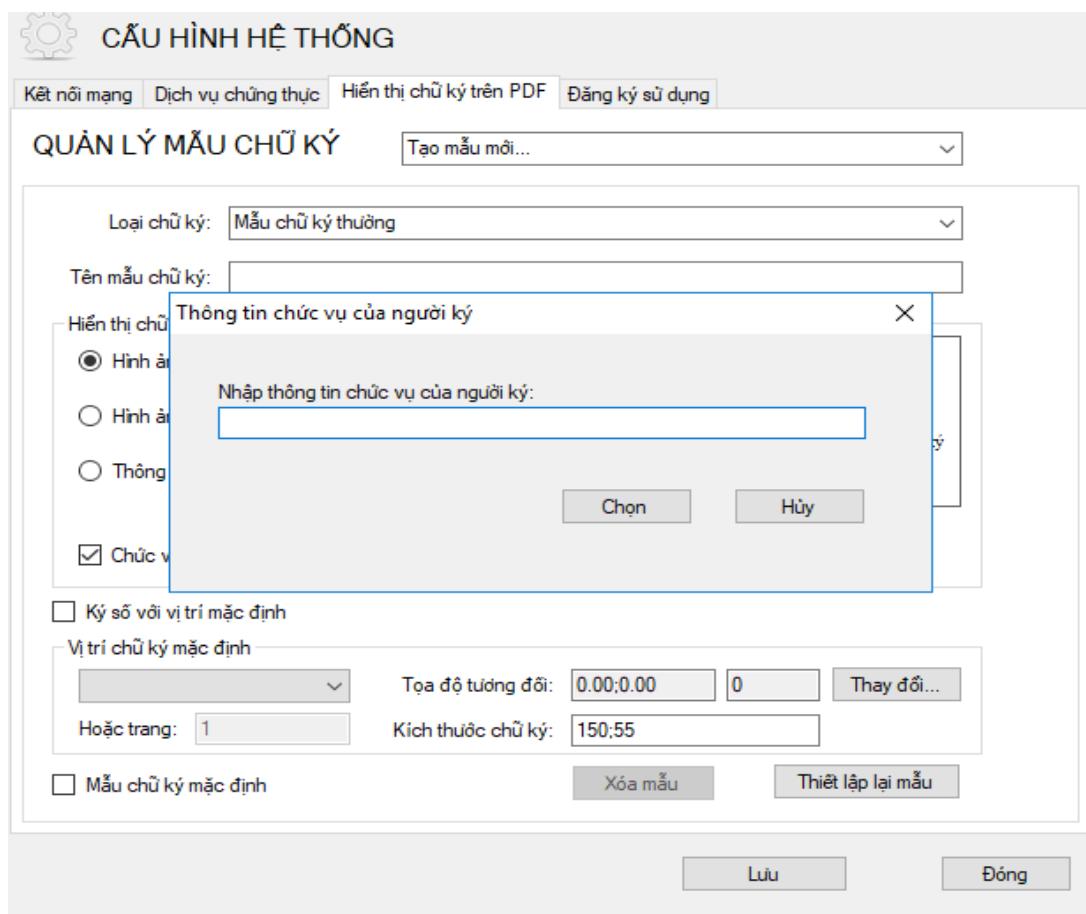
CẤU HÌNH HỆ THỐNG

Kết nối mạng | Dịch vụ chứng thực | Hiển thị chữ ký trên PDF | Đăng ký sử dụng

QUẢN LÝ MẪU CHỮ KÝ
Tạo mẫu mới...

Loại chữ ký: Mẫu chữ ký thường

Tên mẫu chữ ký:

Hiển thị chữ

Hình ả

Hình ả

Thông

Chức v

ý

Thông tin chức vụ của người ký

Nhập thông tin chức vụ của người ký:

Chọn
Hủy

Ký số với vị trí mặc định

Vị trí chữ ký mặc định

Tọa độ tương đối: 0.00;0.00 0 Thay đổi...

Hoặc trang: 1

Kích thước chữ ký: 150;55

Mẫu chữ ký mặc định

Xóa mẫu
Thiết lập lại mẫu

Lưu
Đóng